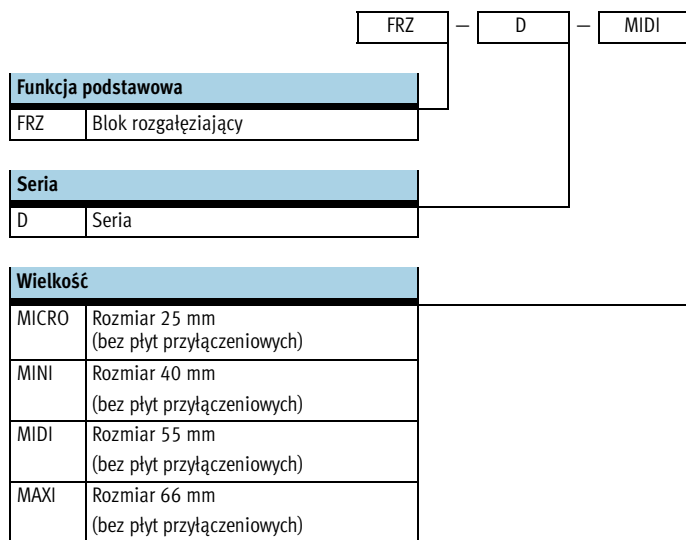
FRZ – D – MIDI

| Funkcja podstawowa | |
|---|---|
| FRZ | Blok rozgałęziający |

| Seria | |
|---|---|
| D | Seria |

| Wielkość | |
|---|---|
| MICRO | Rozmiar 25 mm (bez płyt przyłączeniowych) |
| MINI | Rozmiar 40 mm (bez płyt przyłączeniowych) |
| MIDI | Rozmiar 55 mm (bez płyt przyłączeniowych) |
| MAXI | Rozmiar 66 mm (bez płyt przyłączeniowych) |